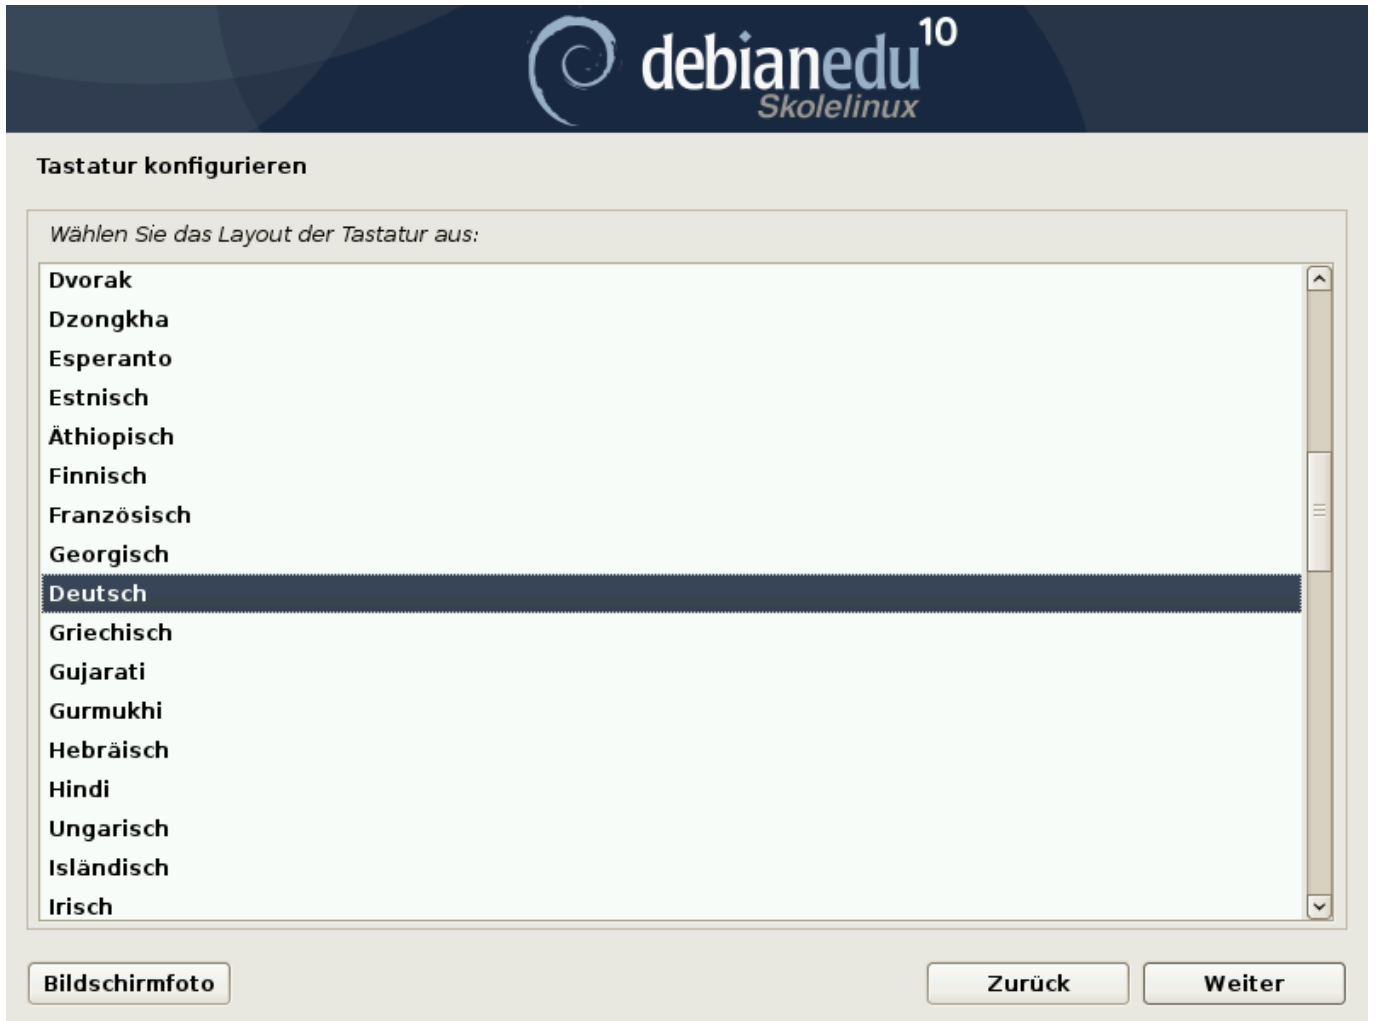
debianedu 10
Skolelinux

Tastatur konfigurieren

Wählen Sie das Layout der Tastatur aus:

Dvorak
Dzongkha
Esperanto
Estnisch
Äthiopisch
Finnisch
Französisch
Georgisch
Deutsch
Griechisch
Gujarati
Gurmukhi
Hebräisch
Hindi
Ungarisch
Isländisch
Irisch

Bildschirmfoto

Zurück

Weiter